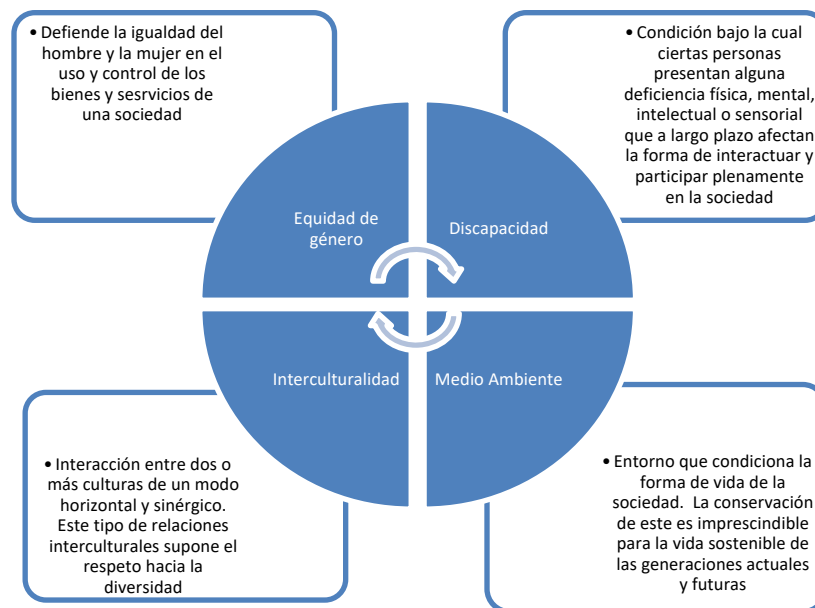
• Defiende la igualdad del hombre y la mujer en el uso y control de los bienes y sesrvicios de una sociedad

• Condición bajo la cual ciertas personas presentan alguna deficiencia física, mental, intelectual o sensorial que a largo plazo afectan la forma de interactuar y participar plenamente en la sociedad

Equidad de género

Discapacidad

Interculturalidad

Medio Ambiente

• Interacción entre dos o más culturas de un modo horizontal y sinérgico. Este tipo de relaciones interculturales supone el respeto hacia la diversidad

• Entorno que condiciona la forma de vida de la sociedad. La conservación de este es imprescindible para la vida sostenible de las generaciones actuales y futuras